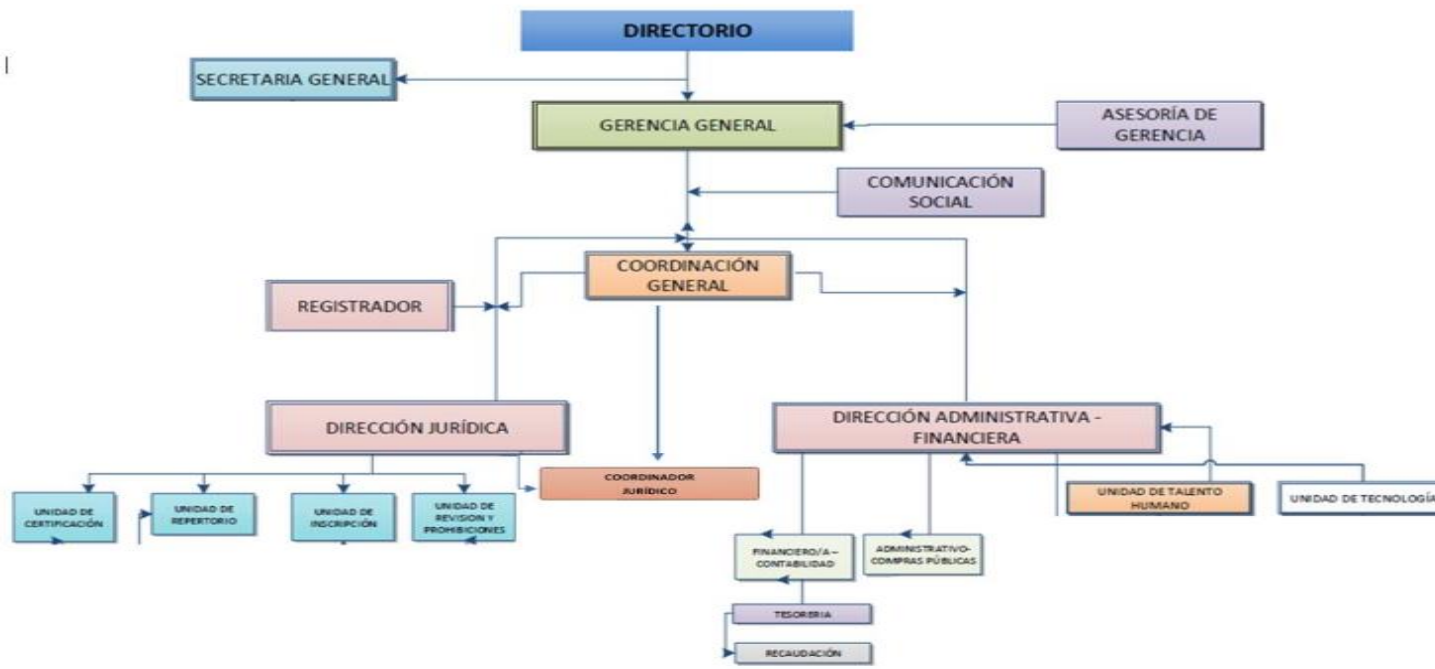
DIRECTORIO

SECRETARIA GENERAL

GERENCIA GENERAL

ASESORÍA DE GERENCIA

COMUNICACIÓN SOCIAL

COORDINACIÓN GENERAL

REGISTRADOR

DIRECCIÓN JURÍDICA

DIRECCIÓN ADMINISTRATIVA - FINANCIERA

COORDINADOR JURÍDICO

UNIDAD DE CERTIFICACIÓN

UNIDAD DE REPERTORIO

UNIDAD DE INSCRIPCIÓN

UNIDAD DE REVISION Y PROHIBICIONES

UNIDAD DE TALENTO HUMANO

UNIDAD DE TECNOLOGÍA

FINANCIERO/A – CONTABILIDAD

ADMINISTRATIVO-COMPRAS PÚBLICAS

TESORERIA

RECAUDACIÓN